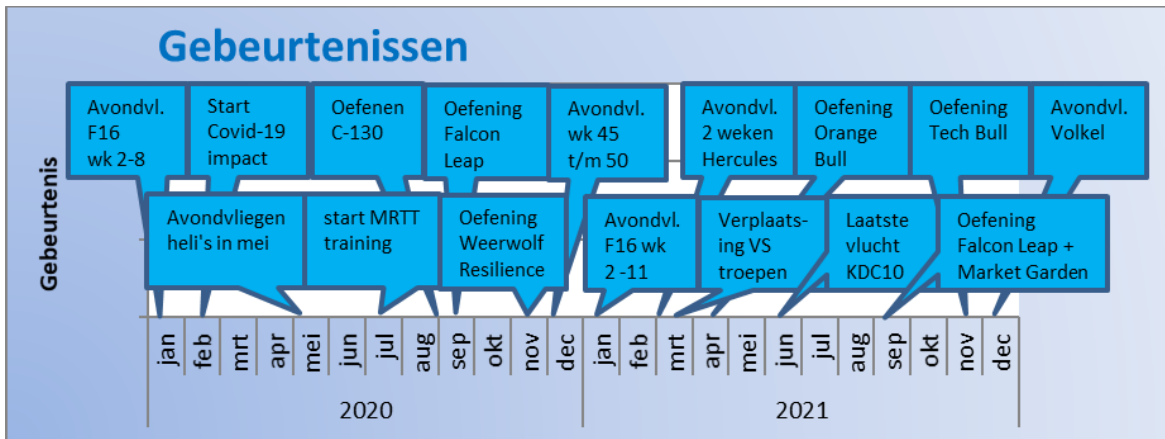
Gebeurtenissen

Gebeurtenis

Avondvl. F16 wk 2-8

Start Covid-19 impact

Oefenen C-130

Oefening Falcon Leap

Avondvl. wk 45 t/m 50

Avondvl. 2 weken Hercules

Oefening Orange Bull

Oefening Tech Bull

Avondvl. Volkel

Avondvliegen heli's in mei

start MRTT training

Oefening Weerwolf Resilience

Avondvl. F16 wk 2 -11

Verplaatsing VS troepen

Laatste vlucht KDC10

Oefening Falcon Leap + Market Garden

jan feb mrt apr mei jun jul aug sep okt nov dec jan feb mrt apr mei jun jul aug sep okt nov dec

2020

2021